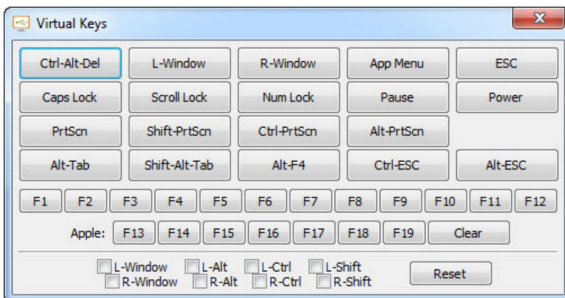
Virtual Keys

| Ctrl-Alt-Del | L-Window | R-Window | App Menu | ESC |
|---|---|---|---|---|
| Caps Lock | Scroll Lock | Num Lock | Pause | Power |
| PrtScn | Shift-PrtScn | Ctrl-PrtScn | Alt-PrtScn | |
| Alt-Tab | Shift-Alt-Tab | Alt-F4 | Ctrl-ESC | Alt-ESC |

F1 F2 F3 F4 F5 F6 F7 F8 F9 F10 F11 F12

Apple: F13 F14 F15 F16 F17 F18 F19 Clear

L-Window L-Alt L-Ctrl L-Shift
R-Window R-Alt R-Ctrl R-Shift
Reset